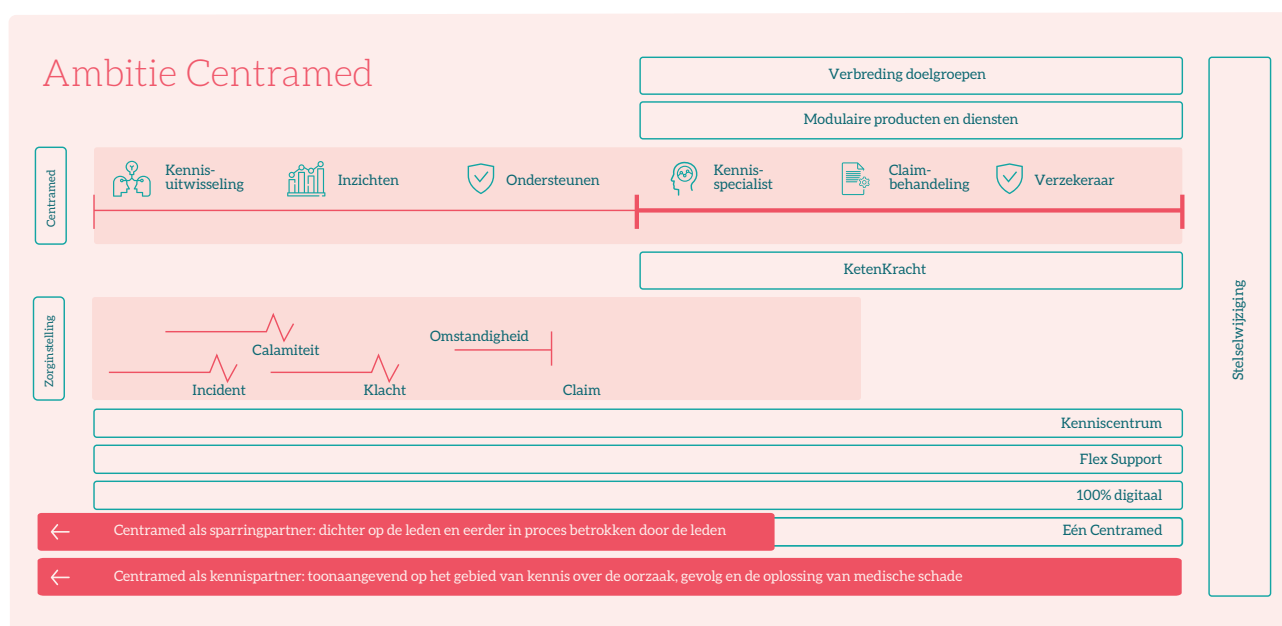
Ambitie Centramed

Verbreding doelgroepen

Modulaire producten en diensten

Centramed

Kennisuitwisseling

Inzichten

Ondersteunen

Kennisspecialist

Claimbehandeling

Verzekeraar

KetenKracht

Zorginstelling

Calamiteit

Omstandigheid

Incident

Klacht

Claim

Kenniscentrum

Flex Support

100% digitaal

Centramed als sparringpartner: dichter op de leden en eerder in proces betrokken door de leden

Eén Centramed

Centramed als kennispartner: toonaangevend op het gebied van kennis over de oorzaak, gevolg en de oplossing van medische schade

Stelselwijziging